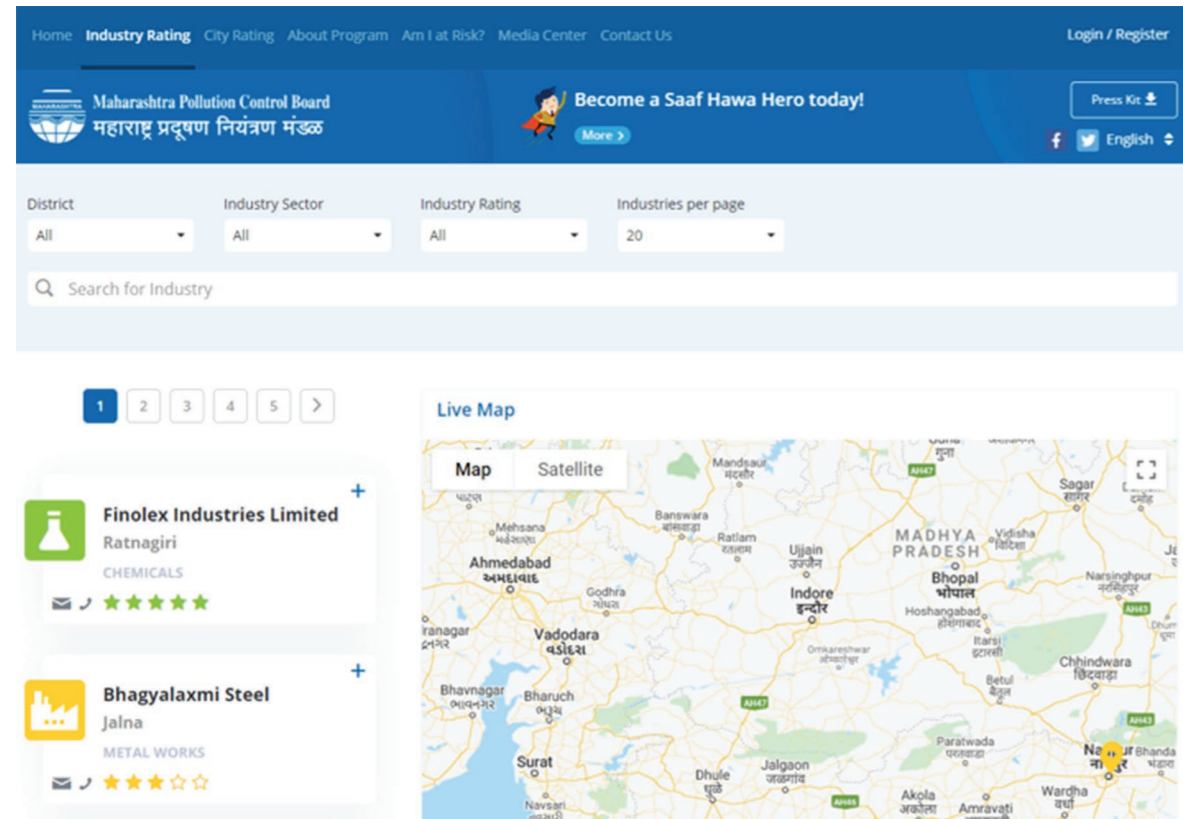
Home Industry Rating City Rating About Program Am I at Risk? Media Center Contact Us

Login / Register

MAHARASHTRA

Maharashtra Pollution Control Board
महाराष्ट्र प्रदूषण नियंत्रण मंडळ

Become a Saaf Hawa Hero today!

More ›

Press Kit

English

District
All

Industry Sector
All

Industry Rating
All

Industries per page
20

Search for Industry

1 2 3 4 5 ›

Finolex Industries Limited
Ratnagiri
CHEMICALS

Bhagyalaxmi Steel
Jalna
METAL WORKS

Live Map

Map Satellite

Guna
गुना
Mandsaur
मंदसौर
AH47
Sagar
सागर
Damoh
दमोह
पाटण
Banswara
बांसवाड़ा
Mehsana
મહેસાણા
Ratlam
रतलाम
Ujjain
उज्जैन
MADHYA PRADESH
Vidisha
विदिशा
Ahmedabad
અમદાવાદ
Godhra
ગોધરા
Indore
इन्दौर
Bhopal
भोपाल
Narsinghpur
नरसिंहपुर
Hoshangabad
होशंगाबाद
AH43
ranagar
નગર
Vadodara
વડોદરા
Omkareshwar
ओंकारेश्वर
Itarsi
इटारसी
Chhindwara
छिंदवाड़ा
Bhavnagar
ભાવનગર
Bharuch
ભરૂચ
AH47
Betul
बैतूल
AH43
Paratwada
परतवाडा
Nagpur
नागपूर
Bhandara
भंडारा
Surat
Dhule
धुळे
Jalgaon
जळगांव
Akola
अकोला
Amravati
Wardha
वर्धा
Navsari
AH46